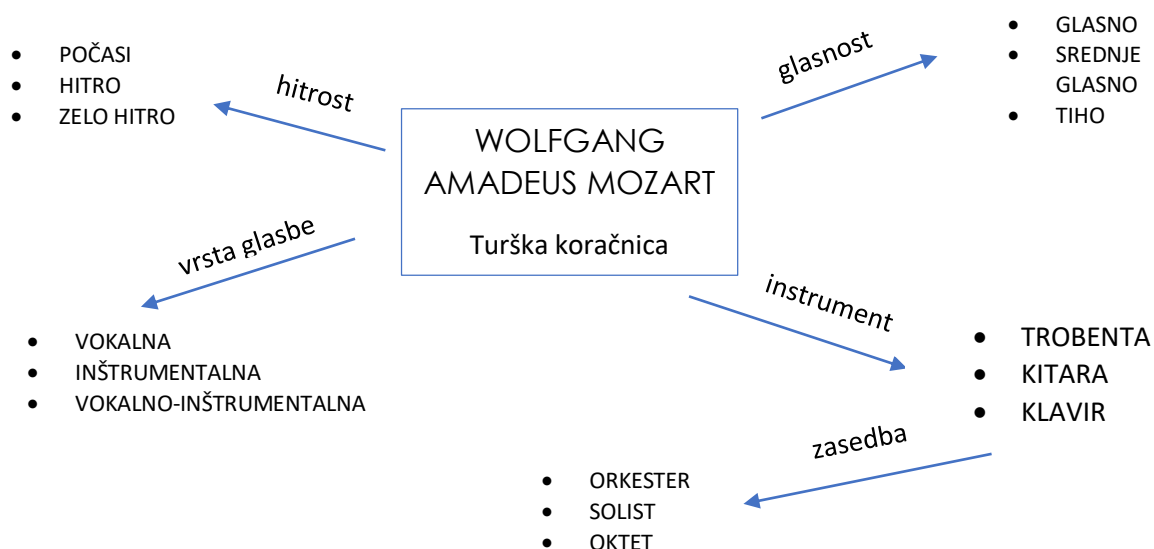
WOLFGANG AMADEUS MOZART

Turška koračnica

hitrost

- POČASI
- HITRO
- ZELO HITRO

glasnost

- GLASNO
- SREDNJE GLASNO
- TIHO

vrsta glasbe

- VOKALNA
- INŠTRUMENTALNA
- VOKALNO-INŠTRUMENTALNA

instrument

- TROBENTA
- KITARA
- KLAVIR

zasedba

- ORKESTER
- SOLIST
- OKTET